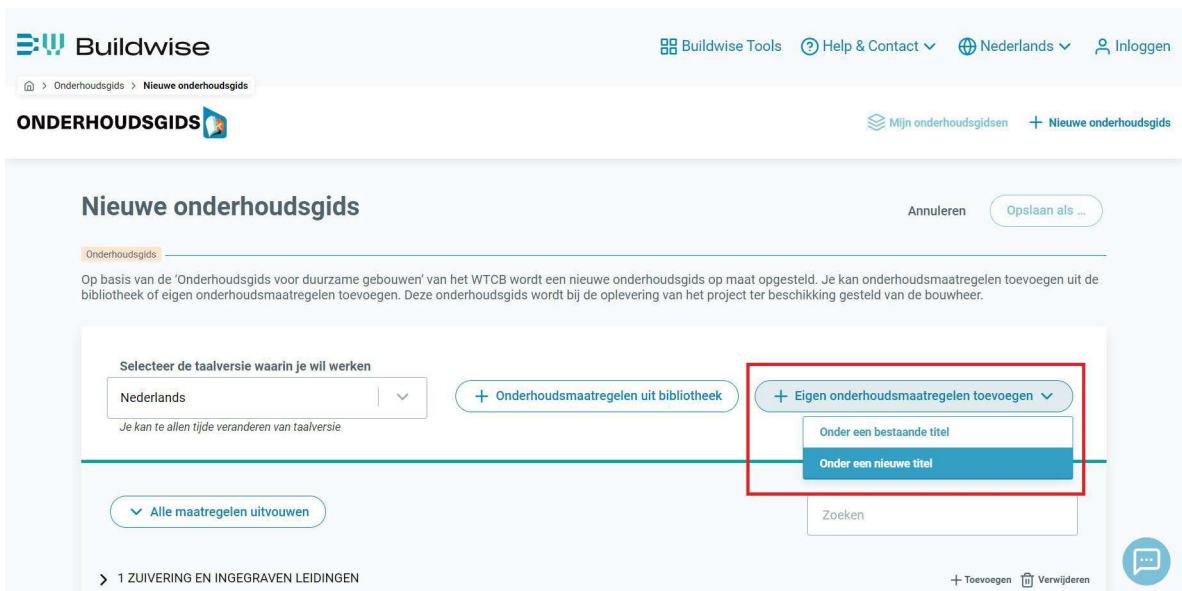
Buildwise

Buildwise Tools Help & Contact Nederlands Inloggen

> Onderhoudsgids > Nieuwe onderhoudsgids

ONDERHOUDSGIDS

Mijn onderhoudsgidsen + Nieuwe onderhoudsgids

Nieuwe onderhoudsgids

Annuleren Opslaan als ...

Onderhoudsgids

Op basis van de 'Onderhoudsgids voor duurzame gebouwen' van het WTCB wordt een nieuwe onderhoudsgids op maat opgesteld. Je kan onderhoudsmaatregelen toevoegen uit de bibliotheek of eigen onderhoudsmaatregelen toevoegen. Deze onderhoudsgids wordt bij de oplevering van het project ter beschikking gesteld van de bouwheer.

Selecteer de taalversie waarin je wil werken

Nederlands

Je kan te allen tijde veranderen van taalversie

+ Onderhoudsmaatregelen uit bibliotheek

+ Eigen onderhoudsmaatregelen toevoegen

Onder een bestaande titel

Onder een nieuwe titel

Alle maatregelen uitvouwen

Zoeken

> 1 ZUIVERING EN INGEGRAVEN LEIDINGEN

+ Toevoegen Verwijderen